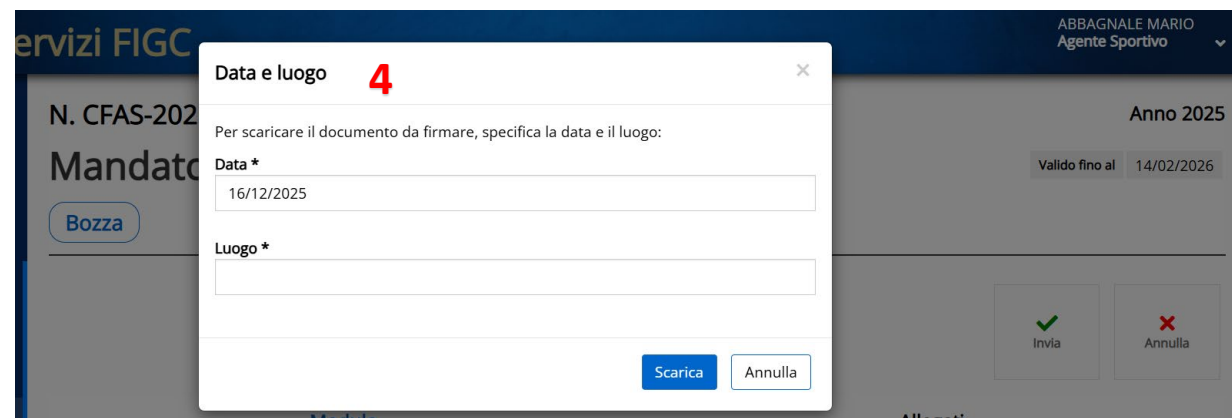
ervizi FIGC

ABBAGNALE MARIO
Agente Sportivo

N. CFAS-202

Anno 2025

Mandato

Valido fino al 14/02/2026

Bozza

Data e luogo 4

×

Per scaricare il documento da firmare, specifica la data e il luogo:

Data *

16/12/2025

Luogo *

Scarica Annulla

Invia

Annulla